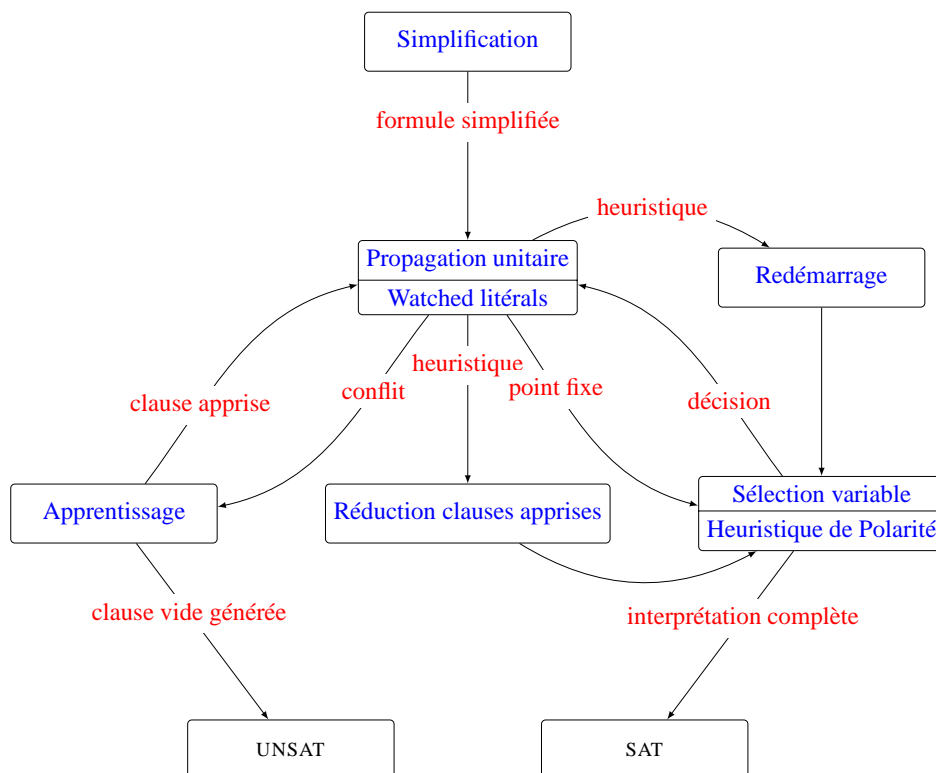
Simplification

formule simplifiée

heuristique

Propagation unitaire

Watched litérals

Redémarrage

heuristique

clause apprise

conflit

point fixe

décision

Apprentissage

Réduction clauses apprises

Sélection variable

Heuristique de Polarité

clause vide générée

interprétation complète

UNSAT

SAT